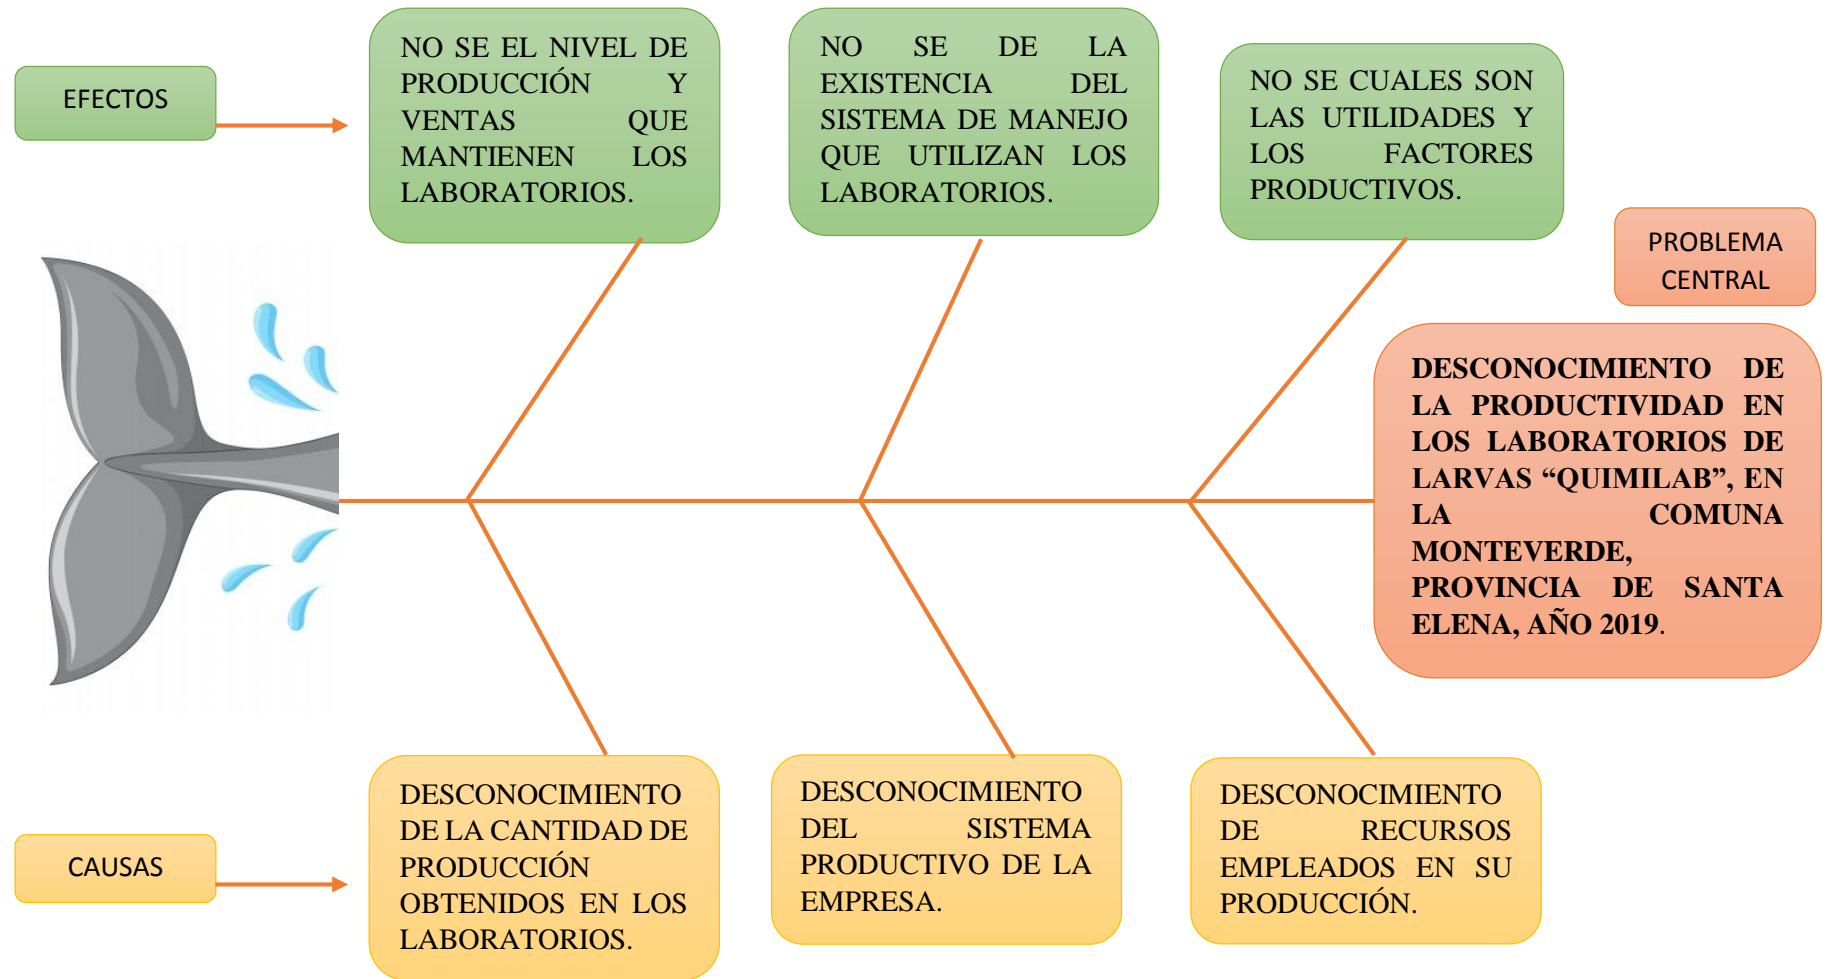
EFECTOS

NO SE EL NIVEL DE PRODUCCIÓN Y VENTAS QUE MANTIENEN LOS LABORATORIOS.

NO SE DE LA EXISTENCIA DEL SISTEMA DE MANEJO QUE UTILIZAN LOS LABORATORIOS.

NO SE CUALES SON LAS UTILIDADES Y LOS FACTORES PRODUCTIVOS.

PROBLEMA CENTRAL

DESCONOCIMIENTO DE LA PRODUCTIVIDAD EN LOS LABORATORIOS DE LARVAS “QUIMILAB”, EN LA COMUNA MONTEVERDE, PROVINCIA DE SANTA ELENA, AÑO 2019.

CAUSAS

DESCONOCIMIENTO DE LA CANTIDAD DE PRODUCCIÓN OBTENIDOS EN LOS LABORATORIOS.

DESCONOCIMIENTO DEL SISTEMA PRODUCTIVO DE LA EMPRESA.

DESCONOCIMIENTO DE RECURSOS EMPLEADOS EN SU PRODUCCIÓN.